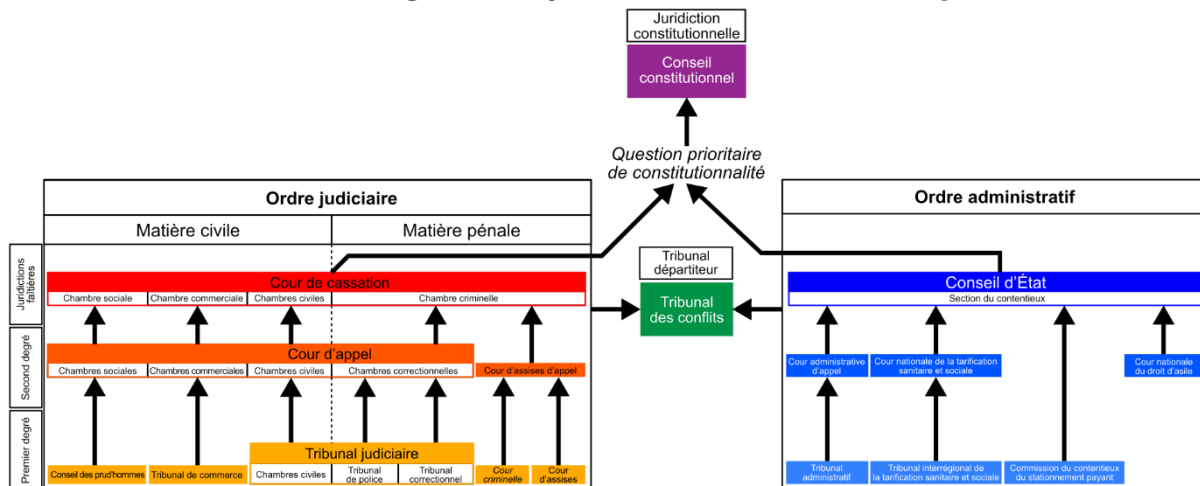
Juridiction constitutionnelle

Conseil constitutionnel

Question prioritaire de constitutionnalité

Ordre judiciaire

Matière civile

Matière pénale

Ordre administratif

Juridictions faîtières

Tribunal départiteur

Cour de cassation

Chambre sociale | Chambre commerciale | Chambre civiles | Chambre criminelle

Tribunal des conflits

Conseil d'État

Section du contentieux

Second degré

Cour d'appel

Chambres sociales | Chambres commerciales | Chambres civiles | Chambres correctionnelles

Cour d'assises d'appel

Cour administrative d'appel

Cour nationale de la tarification sanitaire et sociale

Cour nationale du droit d'asile

Premier degré

Tribunal judiciaire

Conseil des prud'hommes

Tribunal de commerce

Chambres civiles

Tribunal de police

Tribunal correctionnel

Cour criminelle

Cour d'assises

Tribunal administratif

Tribunal interrégional de la tarification sanitaire et sociale

Commission du contentieux du stationnement payant